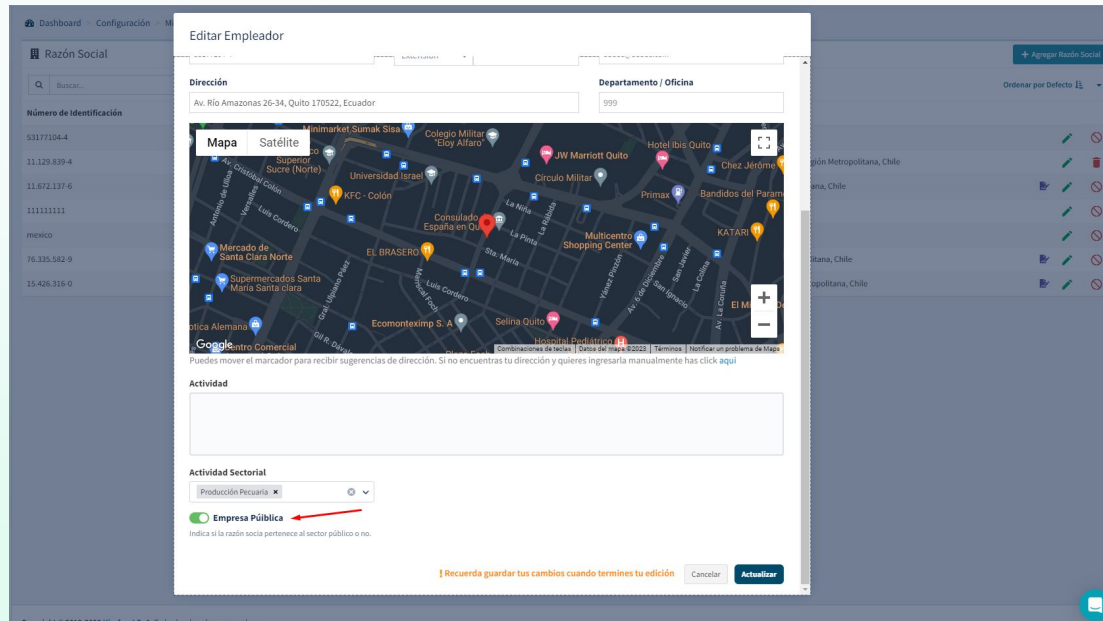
Dashboard > Configuración > M

Razón Social

Buscar...

Número de identificación

53177104-4
11.129.839-4
11.672.137-6
111111111
mexico
76.335.582-9
15.426.316-0

+ Agregar Razón Social

Ordenar por Defecto

gión Metropolitana, Chile
ana, Chile
itana, Chile
opolitana, Chile

Editar Empleador

Extensión

Dirección

Av. Río Amazonas 26-34, Quito 170522, Ecuador

Departamento / Oficina

999

Mapa Satélite

Minimarket Sumak Sisa
Colegio Militar "Eloy Alfaro"
Hotel Ibis Quito
Superior Sucre (Norte)
JW Marriott Quito
Chez Jérôme
Universidad Israel
Circulo Militar
KFC - Colón
Primax
Bandidos del Param
Consulado España en Quito
La Niña
La Rábida
La Pinta
Multicentro Shopping Center
KATARI
Mercado de Santa Clara Norte
EL BRASERO
Sta. María
Supermercados Santa María Santa clara
Luis Cordero
Ecomontexímp S. A
Selina Quito
El M
otica Alemana
ntro Comercial
Hospital Pediátrico
Google
Combinaciones de teclas | Datos del mapa ©2023 | Términos | Notificar un problema de Maps

Puedes mover el marcador para recibir sugerencias de dirección. Si no encuentras tu dirección y quieres ingresarla manualmente has click aquí

Actividad

Actividad Sectorial

Producción Pecuaria ×

Empresa Púiblica

Indica si la razón socia pertenece al sector público o no.

! Recuerda guardar tus cambios cuando termines tu edición

Cancelar

Actualizar